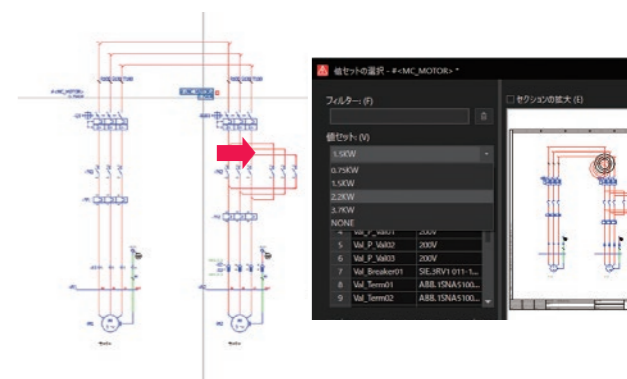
値セットの選択 - #<MC_MOTOR> *

フィルター: (F)

値セット (V)

1.5KW

0.75KW
1.5KW
2.2KW
3.7KW
NONE

セクションの拡大 (E)

| | | |
|---|---|---|
| 4 | Val_P_Val01 | 200V |
| 5 | Val_P_Val02 | 200V |
| 6 | Val_P_Val03 | 200V |
| 7 | Val_Breaker01 | SIE.3RV1 011-1... |
| 8 | Val_Term01 | ABB.1SNA5100... |
| 9 | Val_Term02 | ABB.1SNA5100... |